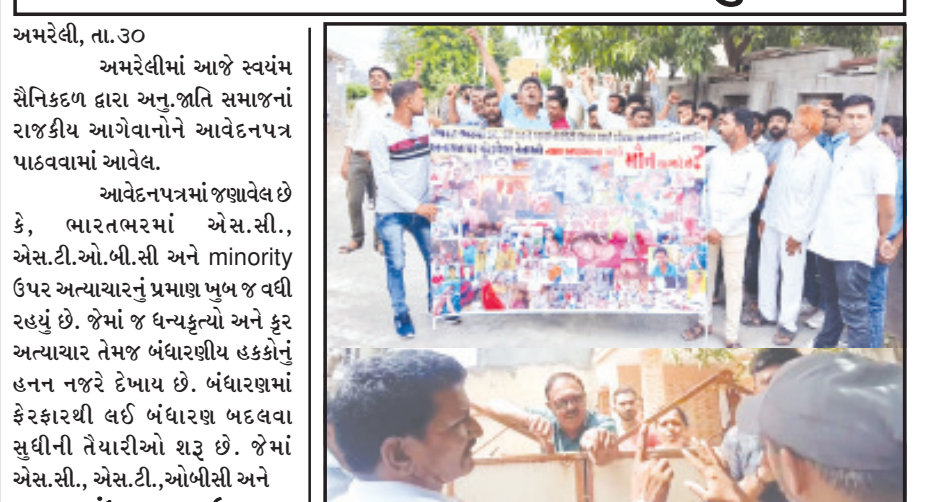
અમરેલી, તા.૩૦

અમરેલીમાં આજે સ્વયંમ સૈનિકદળ દ્વારા અનુ.જાતિ સમાજનાં રાજકીય આગેવાનોને આવેદનપત્ર પાઠવવામાં આવેલ.

આવેદનપત્રમાં જણાવેલ છે કે, ભારતભરમાં એસ.સી., એસ.ટી.ઓ.બી.સી અને minority ઉપર અત્યાચારનું પ્રમાણ ખુબ જ વધી રહયું છે. જેમાં જ ધન્યકૃત્યો અને ક્રુર અત્યાચાર તેમજ બંધારણીય હકકોનું હનન નજરે દેખાય છે. બંધારણમાં ફેરફારથી લઈ બંધારણ બદલવા સુધીની તૈયારીઓ શરૂ છે. જેમાં એસ.સી., એસ.ટી.,ઓબીસી અને

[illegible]